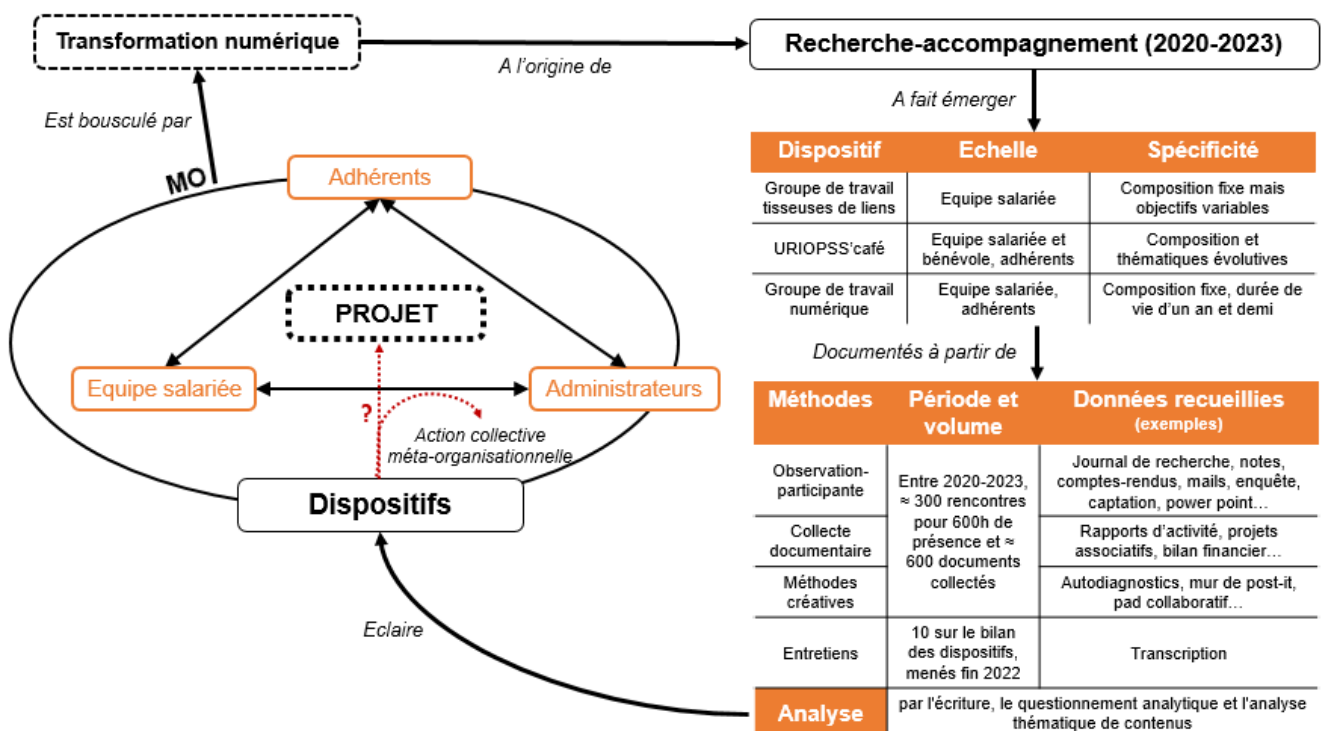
Transformation numérique

A l'origine de

Recherche-accompagnement (2020-2023)

Est bousculé par

MO

Adhérents

PROJET

Equipe salariée

Administrateurs

?

Action collective méta-organisationnelle

Dispositifs

Eclaire

A fait émerger

| Dispositif | Echelle | Spécificité |
|---|---|---|
| Groupe de travail tisseuses de liens | Equipe salariée | Composition fixe mais objectifs variables |
| URIOPSS'café | Equipe salariée et bénévole, adhérents | Composition et thématiques évolutives |
| Groupe de travail numérique | Equipe salariée, adhérents | Composition fixe, durée de vie d'un an et demi |

Documentés à partir de

| Méthodes | Période et volume | Données recueillies (exemples) |
|---|---|---|
| Observation-participante | Entre 2020-2023, ≈ 300 rencontres pour 600h de présence et ≈ 600 documents collectés | Journal de recherche, notes, comptes-rendus, mails, enquête, captation, power point… |
| Collecte documentaire | | Rapports d'activité, projets associatifs, bilan financier… |
| Méthodes créatives | | Autodiagnostics, mur de post-it, pad collaboratif… |
| Entretiens | 10 sur le bilan des dispositifs, menés fin 2022 | Transcription |
| Analyse | par l'écriture, le questionnement analytique et l'analyse thématique de contenus | |